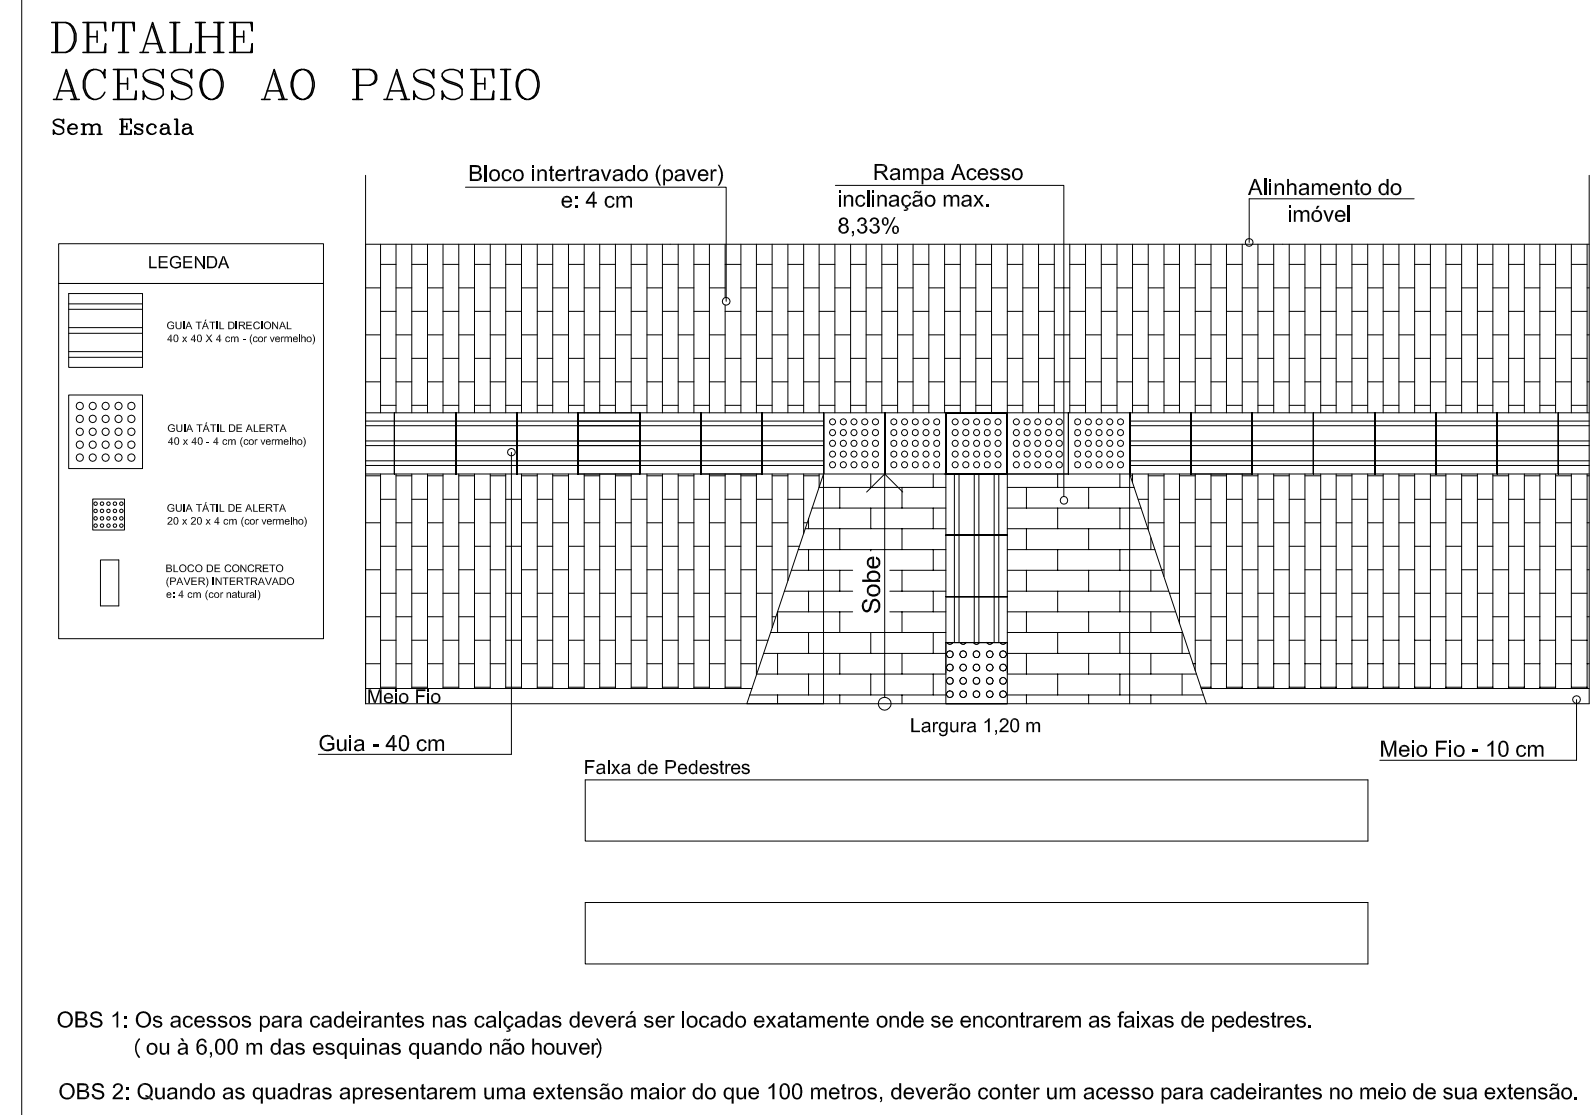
DETALHE
ACESSO AO PASSEIO
Sem Escala

LEGENDA

GUIA TÁTIL DIRECIONAL
40 x 40 X 4 cm - (cor vermelho)

GUIA TÁTIL DE ALERTA
40 x 40 - 4 cm (cor vermelho)

GUIA TÁTIL DE ALERTA
20 x 20 x 4 cm (cor vermelho)

BLOCO DE CONCRETO
(PAVER) INTERTRAVADO
e: 4 cm (cor natural)

Bloco intertravado (paver)
e: 4 cm

Rampa Acesso
inclinação max.
8,33%

Alinhamento do
imóvel

Sobe

Meio Fio

Largura 1,20 m

Guia - 40 cm

Meio Fio - 10 cm

Falxa de Pedestres

OBS 1: Os acessos para cadeirantes nas calçadas deverá ser locado exatamente onde se encontrarem as faixas de pedestres.
( ou à 6,00 m das esquinas quando não houver)

OBS 2: Quando as quadras apresentarem uma extensão maior do que 100 metros, deverão conter um acesso para cadeirantes no meio de sua extensão.